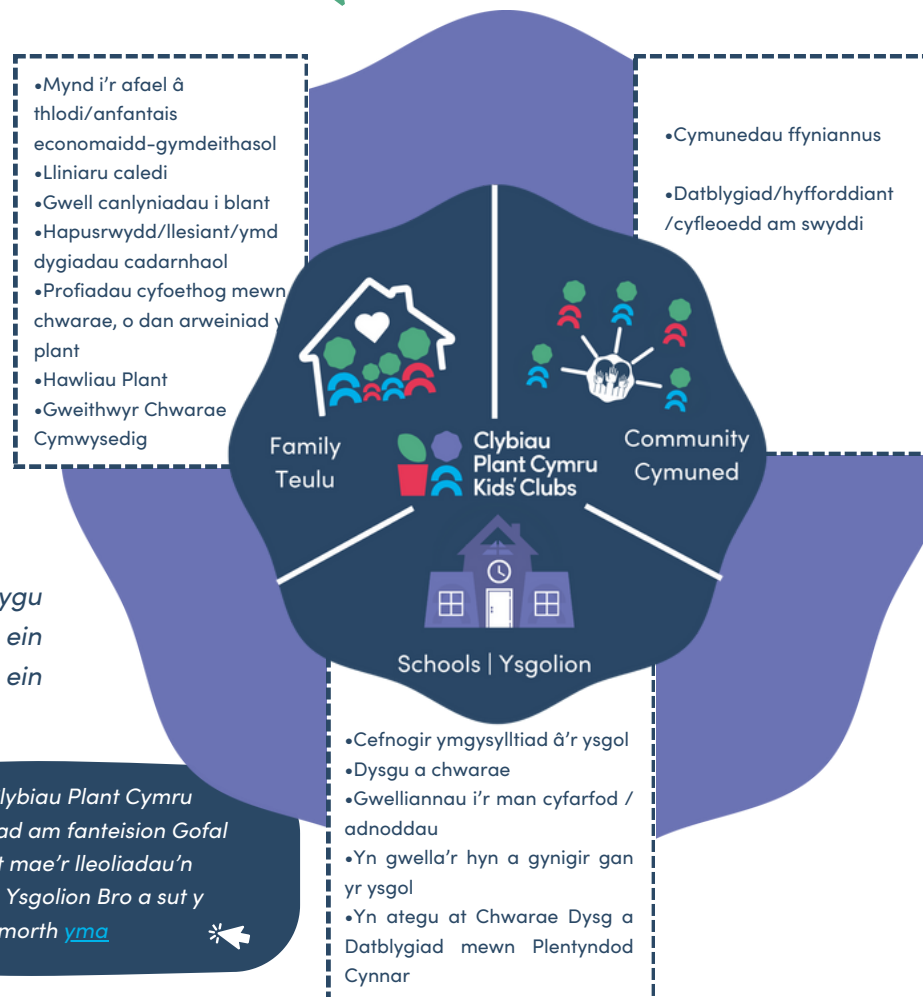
•Mynd i'r afael â thlodi/anfantais economaidd-gymdeithasol
•Lliniaru caledi
•Gwell canlyniadau i blant
•Hapusrwydd/llesiant/ymddygiadau cadarnhaol
•Profiadau cyfoethog mewn chwarae, o dan arweiniad y plant
•Hawliau Plant
•Gweithwyr Chwarae Cymwysedig

•Cymunedau ffyniannus

•Datblygiad/hyfforddiant/cyfleoedd am swyddi

Family
Teulu

Clybiau Plant Cymru Kids' Clubs

Community
Cymuned

Schools | Ysgolion

ygu
ein
ein

lybiau Plant Cymru
ad am fanteision Gofal
t mae'r lleoliadau'n
Ysgolion Bro a sut y
morth yma

•Cefnogir ymgysylltiad â'r ysgol
•Dysgu a chwarae
•Gwelliannau i'r man cyfarfod / adnoddau
•Yn gwella'r hyn a gynigir gan yr ysgol
•Yn ategu at Chwarae Dysg a Datblygiad mewn Plentyndod Cynnar